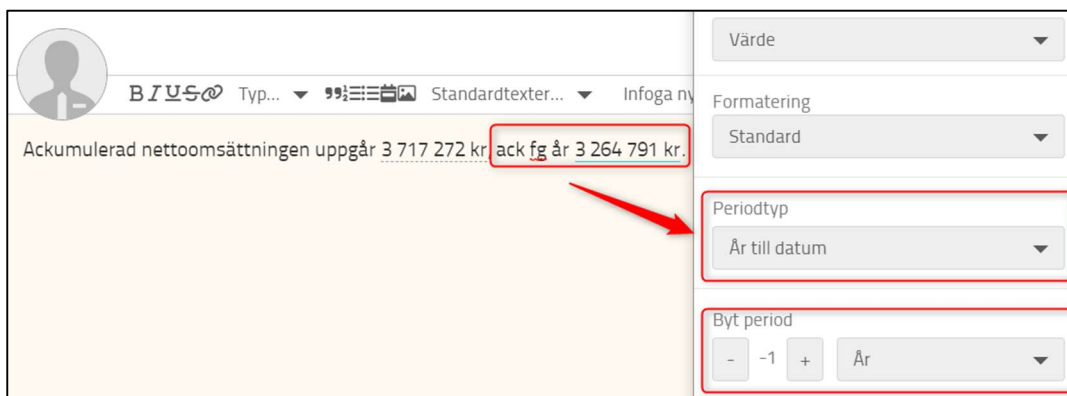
B I U S Typ... ▾ Standardtexter... ▾ Infoga ny

Ackumulerad nettoomsättningen uppgår 3 717 272 kr ack fg år 3 264 791 kr.

Värde

Formatering

Standard

Periodtyp

År till datum

Byt period

- -1 +

År